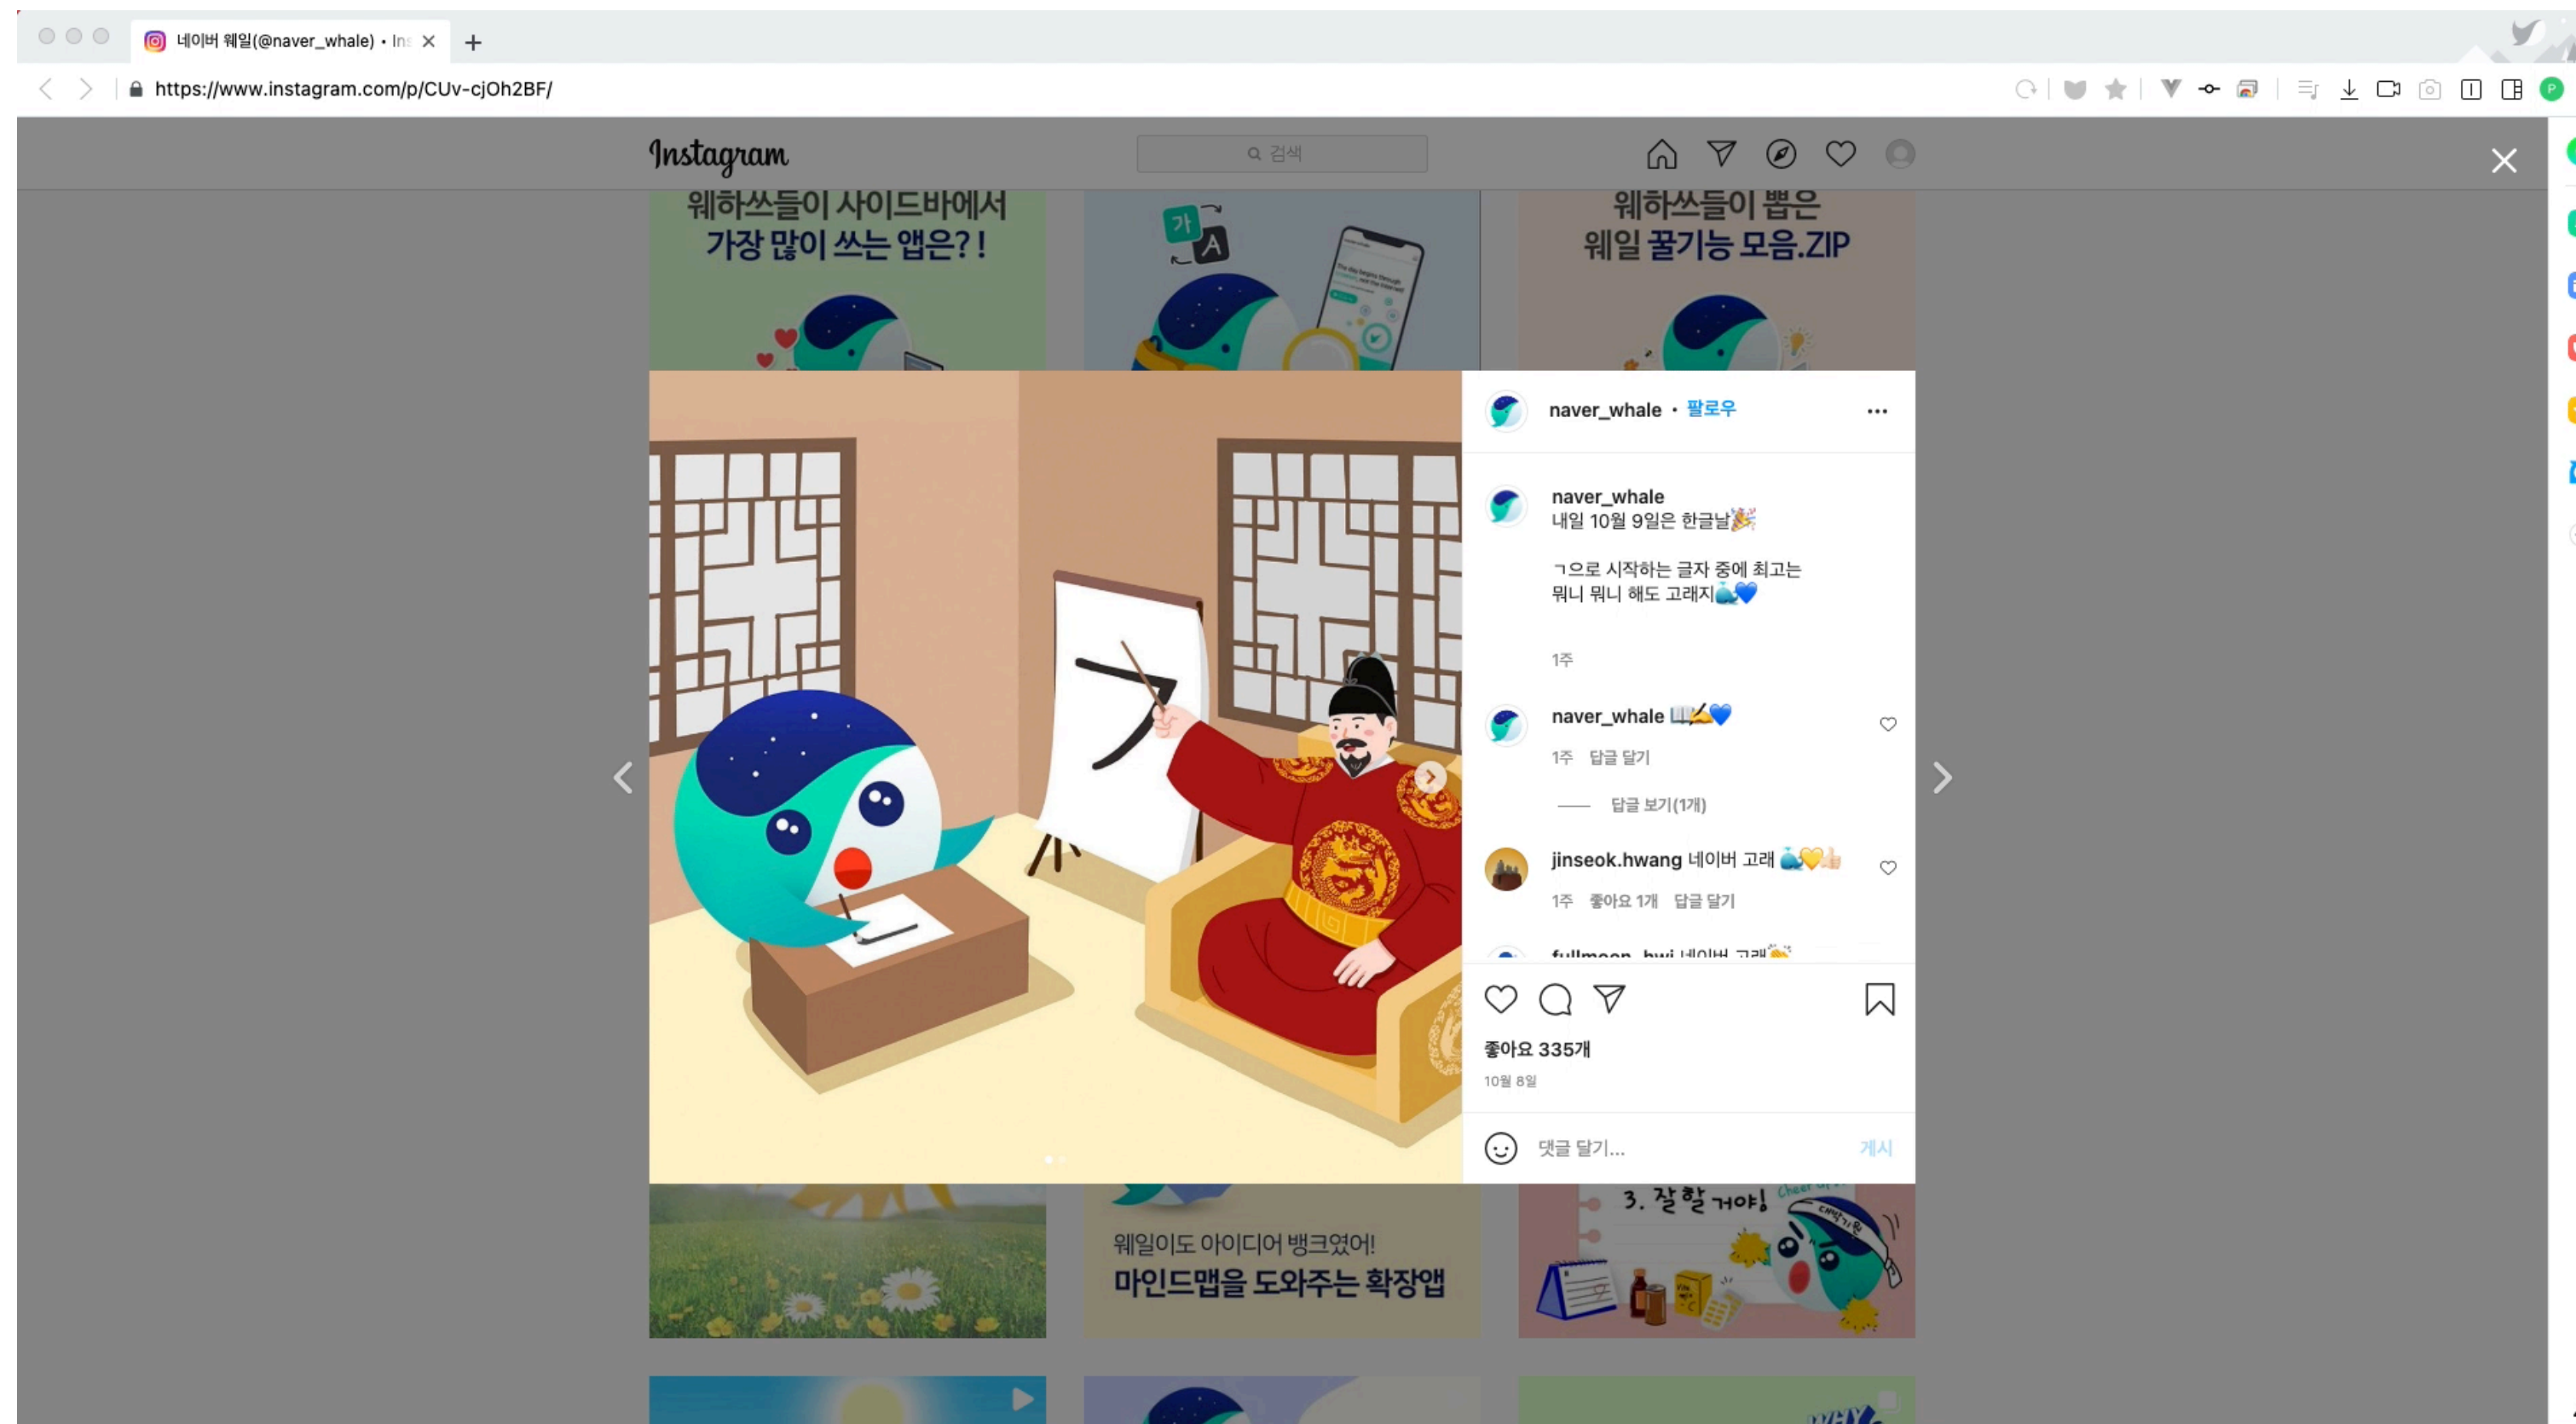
네이버 웨일(@naver_whale) • Ins

https://www.instagram.com/p/CUv-cjOh2BF/

Instagram

검색

웨하쓰들이 사이드바에서 가장 많이 쓰는 앱은?!

가

A

웨하쓰들이 뽑은 웨일 꿀기능 모음.ZIP

ㄱ

naver_whale • 팔로우

naver_whale 내일 10월 9일은 한글날🎉

ㄱ으로 시작하는 글자 중에 최고는 뭐니 뭐니 해도 고래지🐳💙

1주

naver_whale 📖✍️💙

1주 답글 달기

답글 보기(1개)

jinseok.hwang 네이버 고래 🐳💛👍

1주 좋아요 1개 답글 달기

fullmoon_hwi 네이버 고래

좋아요 335개

10월 8일

댓글 달기...

게시

웨일이도 아이디어 뱅크였어!

마인드맵을 도와주는 확장앱

3. 잘 할 거야!

Cheer up